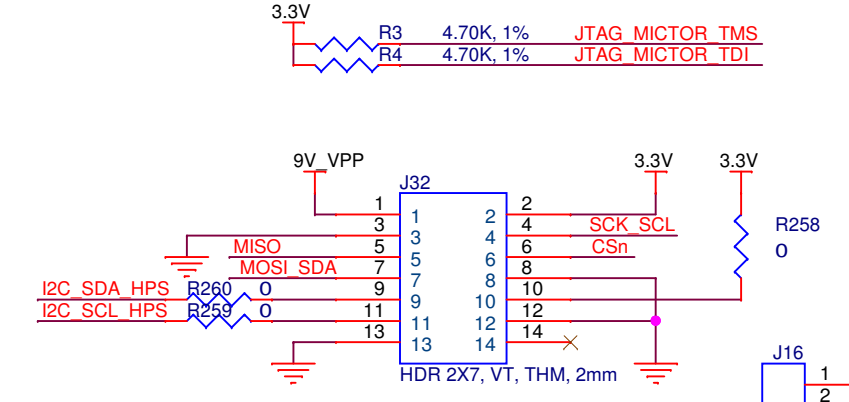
3.3V
R3 4.70K, 1% JTAG_MICTOR_TMS
R4 4.70K, 1% JTAG_MICTOR_TDI

9V_VPP
J32
3.3V
3.3V
R258
0
1 1 2 2
3 3 4 4 SCK_SCL
MISO 5 5 6 6 CSn
MOSI_SDA 7 7 8 8
I2C_SDA_HPS R260 0 9 9 10 10
I2C_SCL_HPS R259 0 11 11 12 12
13 13 14 14
HDR 2X7, VT, THM, 2mm
J16
1
2